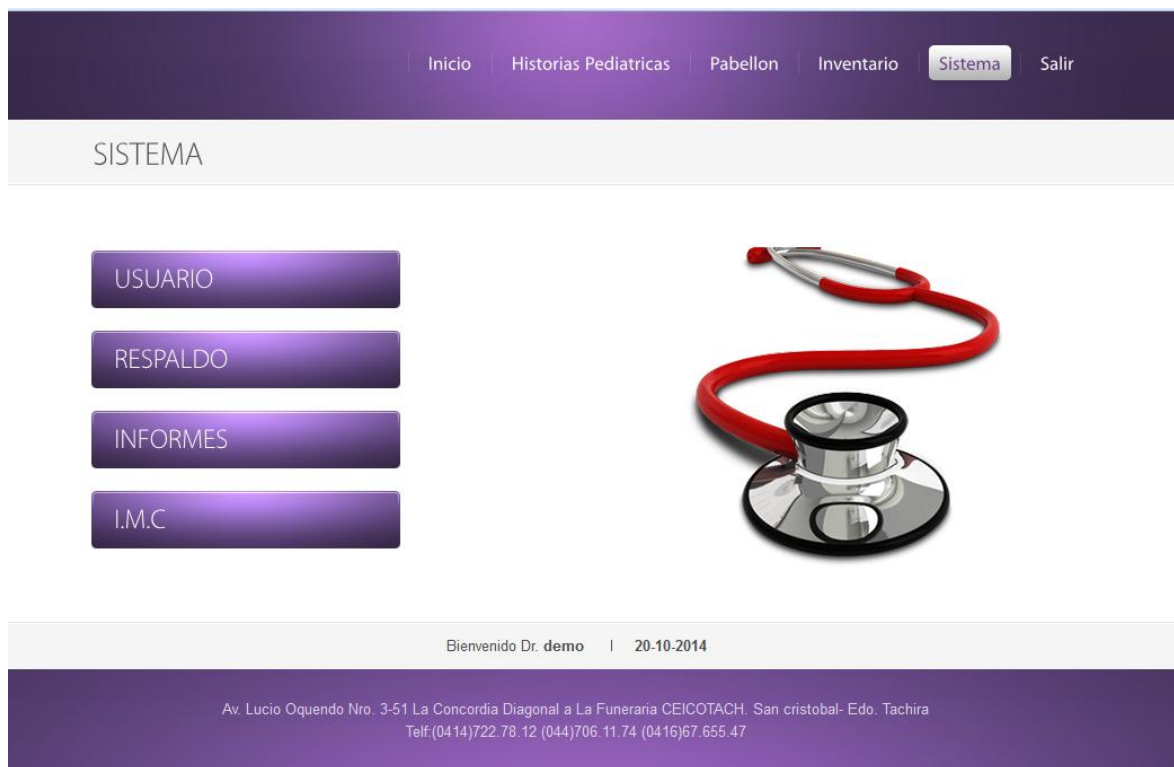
Inicio Historias Pediatricas Pabellon Inventario Sistema Salir

SISTEMA

USUARIO

RESPALDO

INFORMES

I.M.C

Bienvenido Dr. **demo** | **20-10-2014**

Av. Lucio Oquendo Nro. 3-51 La Concordia Diagonal a La Funeraria CEICOTACH. San cristobal- Edo. Tachira
Telf:(0414)722.78.12 (044)706.11.74 (0416)67.655.47